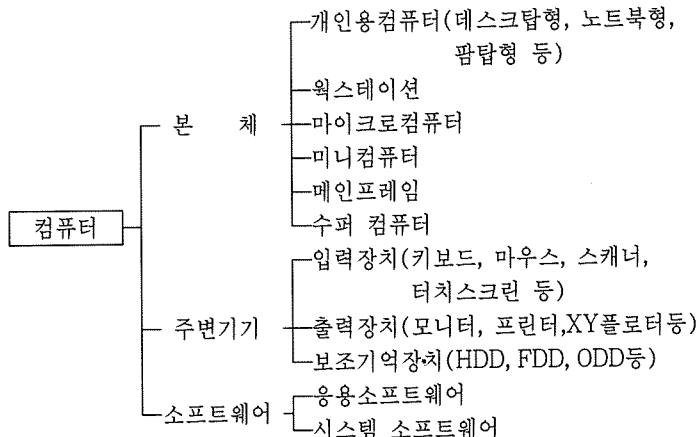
컴퓨터

본 체

개인용컴퓨터(데스크탑형, 노트북형, 팜탑형 등)

웍스테이션

마이크로컴퓨터

미니컴퓨터

메인프레임

수퍼 컴퓨터

주변기기

입력장치(키보드, 마우스, 스캐너, 터치스크린 등)

출력장치(모니터, 프린터,XY플로터등)

보조기억장치(HDD, FDD, ODD등)

소프트웨어

응용소프트웨어

시스템 소프트웨어